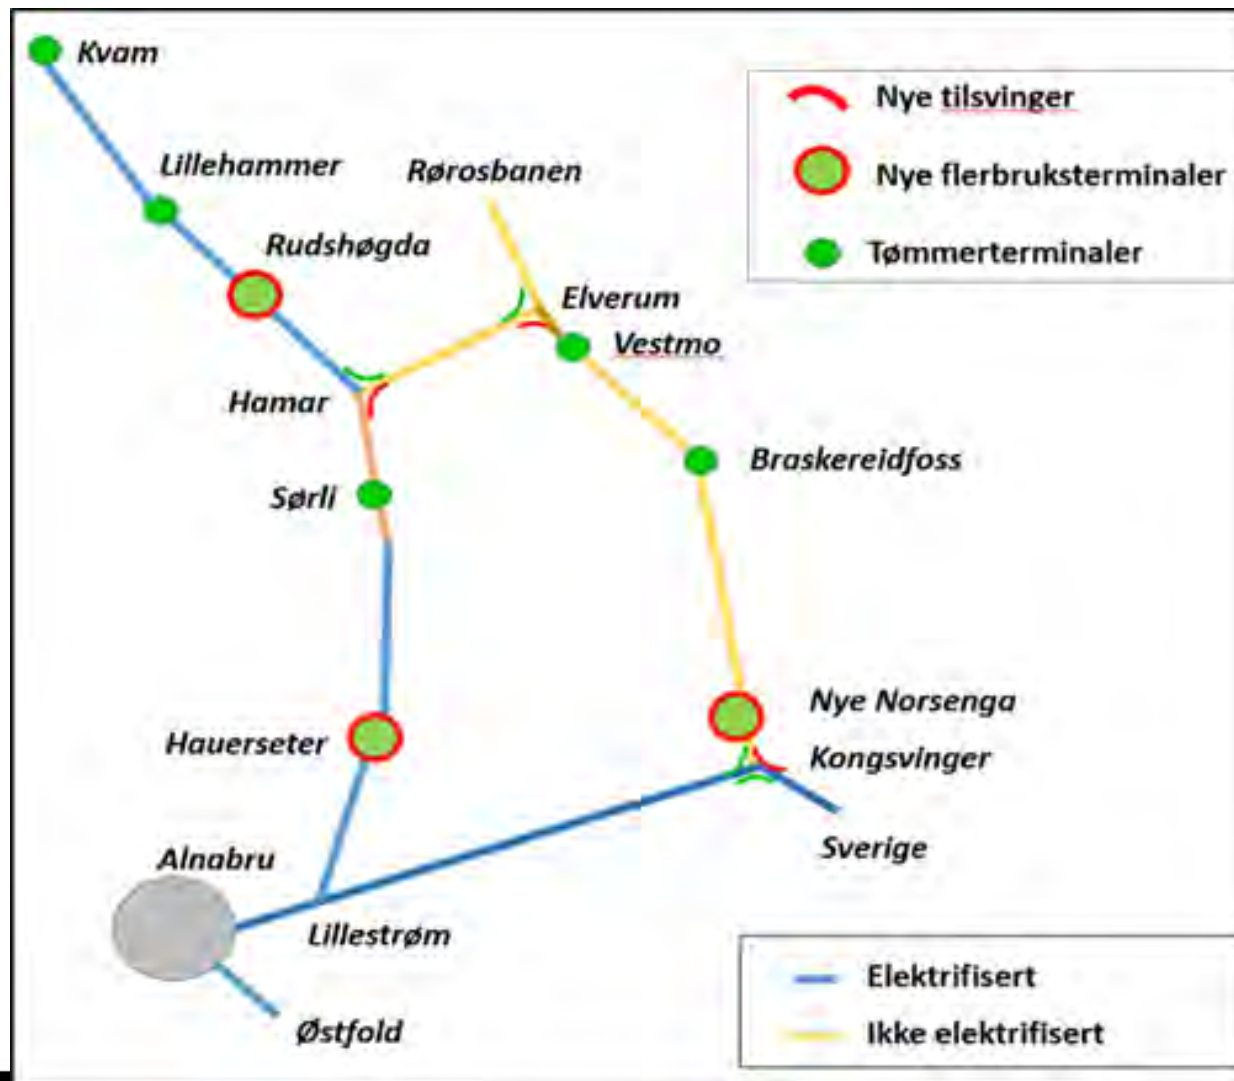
Kvam

Nye tilsvinger

Nye flerbruksterminaler

Tømmerterminaler

Lillehammer

Rørosbanen

Rudshøgda

Elverum

Vestmo

Hamar

Braskereidfoss

Sørli

Nye Norsenga

Kongsvinger

Hauerseter

Sverige

Alnabru

Lillestrøm

Elektrifisert

Ikke elektrifisert

Østfold